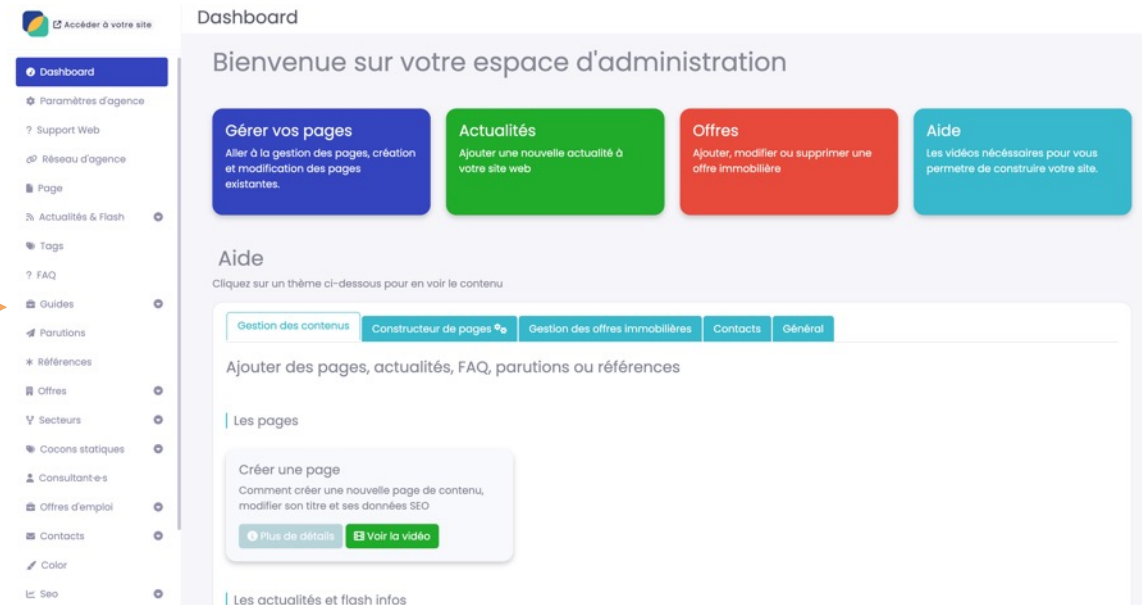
Accéder à votre site

Dashboard
Paramètres d'agence
? Support Web
Réseau d'agence
Page
Actualités & Flash
Tags
? FAQ
Guides
Parutions
Références
Offres
Secteurs
Cocons statiques
Consultant·e·s
Offres d'emploi
Contacts
Color
Seo

Dashboard

Bienvenue sur votre espace d'administration

Gérer vos pages
Aller à la gestion des pages, création et modification des pages existantes.

Actualités
Ajouter une nouvelle actualité à votre site web

Offres
Ajouter, modifier ou supprimer une offre immobilière

Aide
Les vidéos nécessaires pour vous permetre de construire votre site.

Aide
Cliquez sur un thème ci-dessous pour en voir le contenu

Gestion des contenus | Constructeur de pages | Gestion des offres immobilières | Contacts | Général

Ajouter des pages, actualités, FAQ, parutions ou références

Les pages

Créer une page
Comment créer une nouvelle page de contenu, modifier son titre et ses données SEO
Plus de détails | Voir la vidéo

Les actualités et flash infos